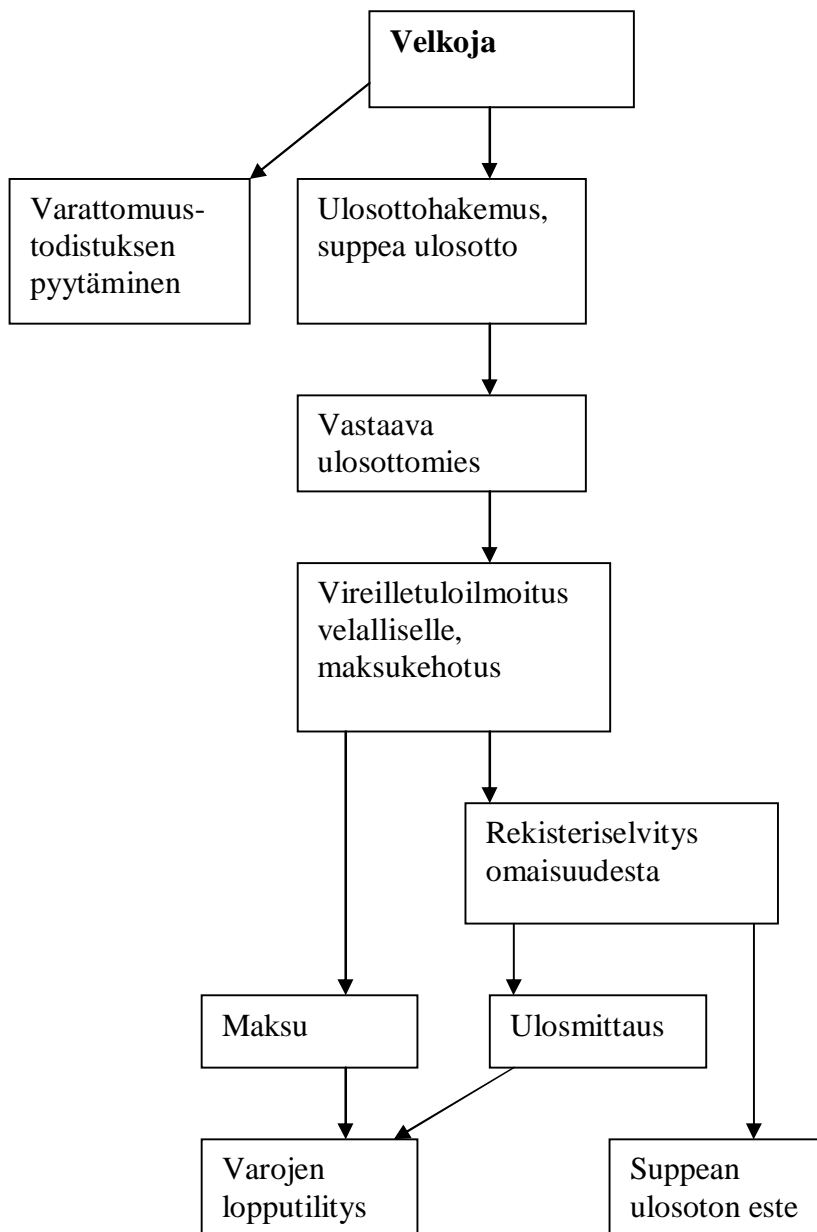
Velkoja

Varattomuustodistuksen pyytäminen

Ulosottohakemus, suppea ulosotto

Vastaava ulosottomies

Vireilletuloilmoitus velalliselle, maksukehotus

Rekisteriselvitys omaisuudesta

Maksu

Ulosmittaus

Varojen lopputilitys

Suppean ulosoton este